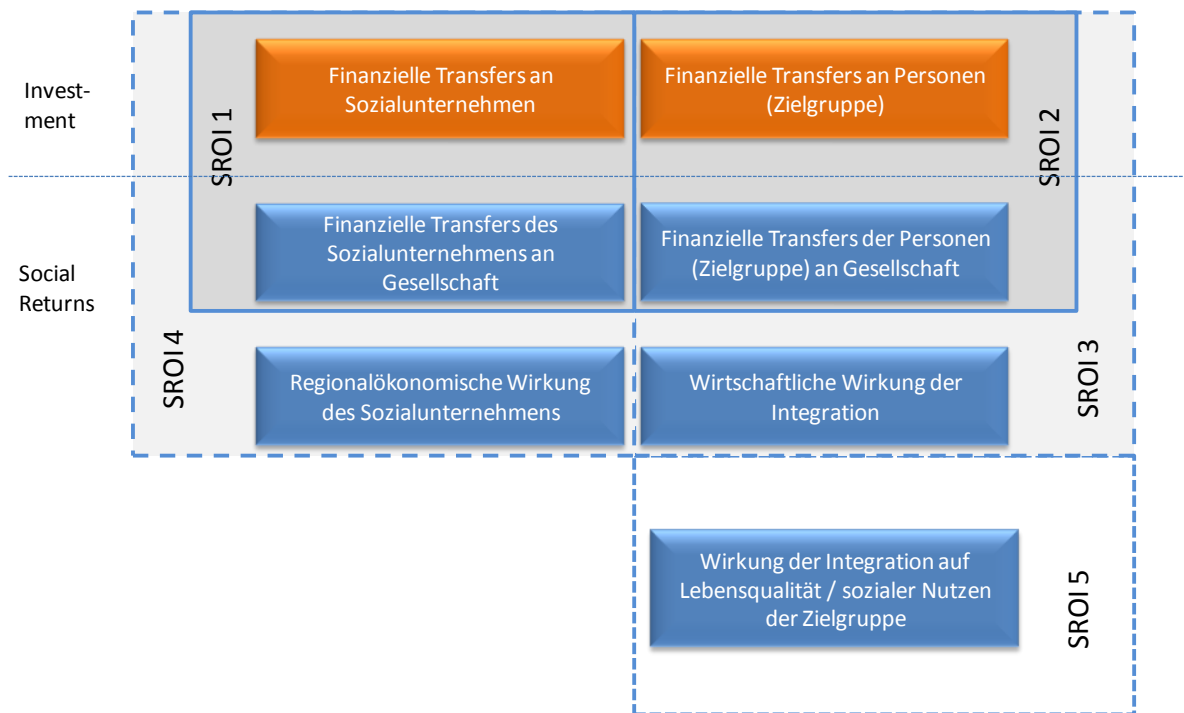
Investment

Finanzielle Transfers an Sozialunternehmen

Finanzielle Transfers an Personen (Zielgruppe)

SROI 1

SROI 2

Social Returns

Finanzielle Transfers des Sozialunternehmens an Gesellschaft

Finanzielle Transfers der Personen (Zielgruppe) an Gesellschaft

SROI 4

Regionalökonomische Wirkung des Sozialunternehmens

Wirtschaftliche Wirkung der Integration

SROI 3

Wirkung der Integration auf Lebensqualität / sozialer Nutzen der Zielgruppe

SROI 5